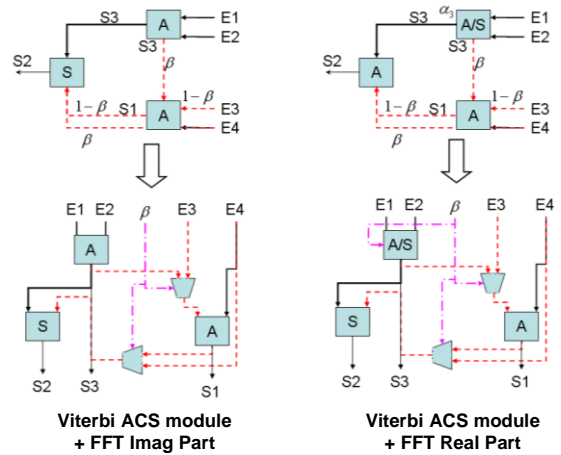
S3
A
E1
E2
S3
$\beta$
S2
S
$1-\beta$
S1
A
$1-\beta$
E3
E4
$\beta$

E1 E2 $\beta$ E3 E4
A
S
A
S2 S3 S1

Viterbi ACS module + FFT Imag Part

S3 $\alpha_3$
A/S
E1
E2
S3
$\beta$
S2
A
$1-\beta$
S1
A
$1-\beta$
E3
E4
$\beta$

E1 E2 $\beta$ E3 E4
A/S
S
A
S2 S3 S1

Viterbi ACS module + FFT Real Part